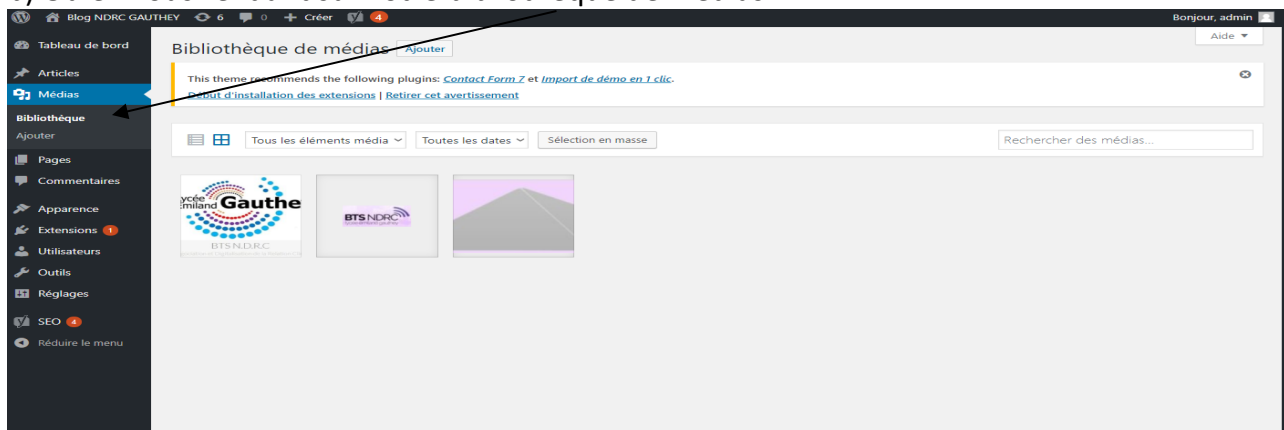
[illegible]

Blog NDRC GAUTHEY 6 0 + Créer 4

Bonjour, admin

Tableau de bord
Articles
Médias
Bibliothèque
Ajouter
Pages
Commentaires
Apparence
Extensions 1
Utilisateurs
Outils
Réglages
SEO 4
Réduire le menu

Bibliothèque de médias Ajouter

Aide ▼

This theme recommends the following plugins: Contact Form 7 et Import de démo en 1 clic.
Début d'installation des extensions | Retirer cet avertissement

Tous les éléments média
Toutes les dates
Sélection en masse
Rechercher des médias...

ycée
miland Gauthe
BTS N.D.R.C

BTS NDRC